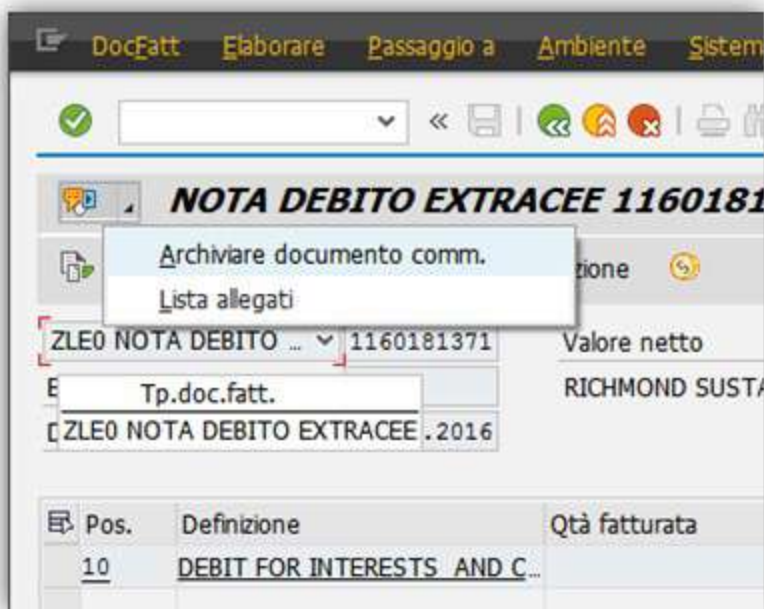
DocFatt Elaborare Passaggio a Ambiente Sistem

NOTA DEBITO EXTRACEE 1160181

Archiviare documento comm.
Lista allegati

zione

ZLE0 NOTA DEBITO ... 1160181371
Valore netto
RICHMOND SUSTA

Tp.doc.fatt.
ZLE0 NOTA DEBITO EXTRACEE .2016

| Pos. | Definizione | Qtà fatturata |
|---|---|---|
| 10 | DEBIT FOR INTERESTS AND C... | |